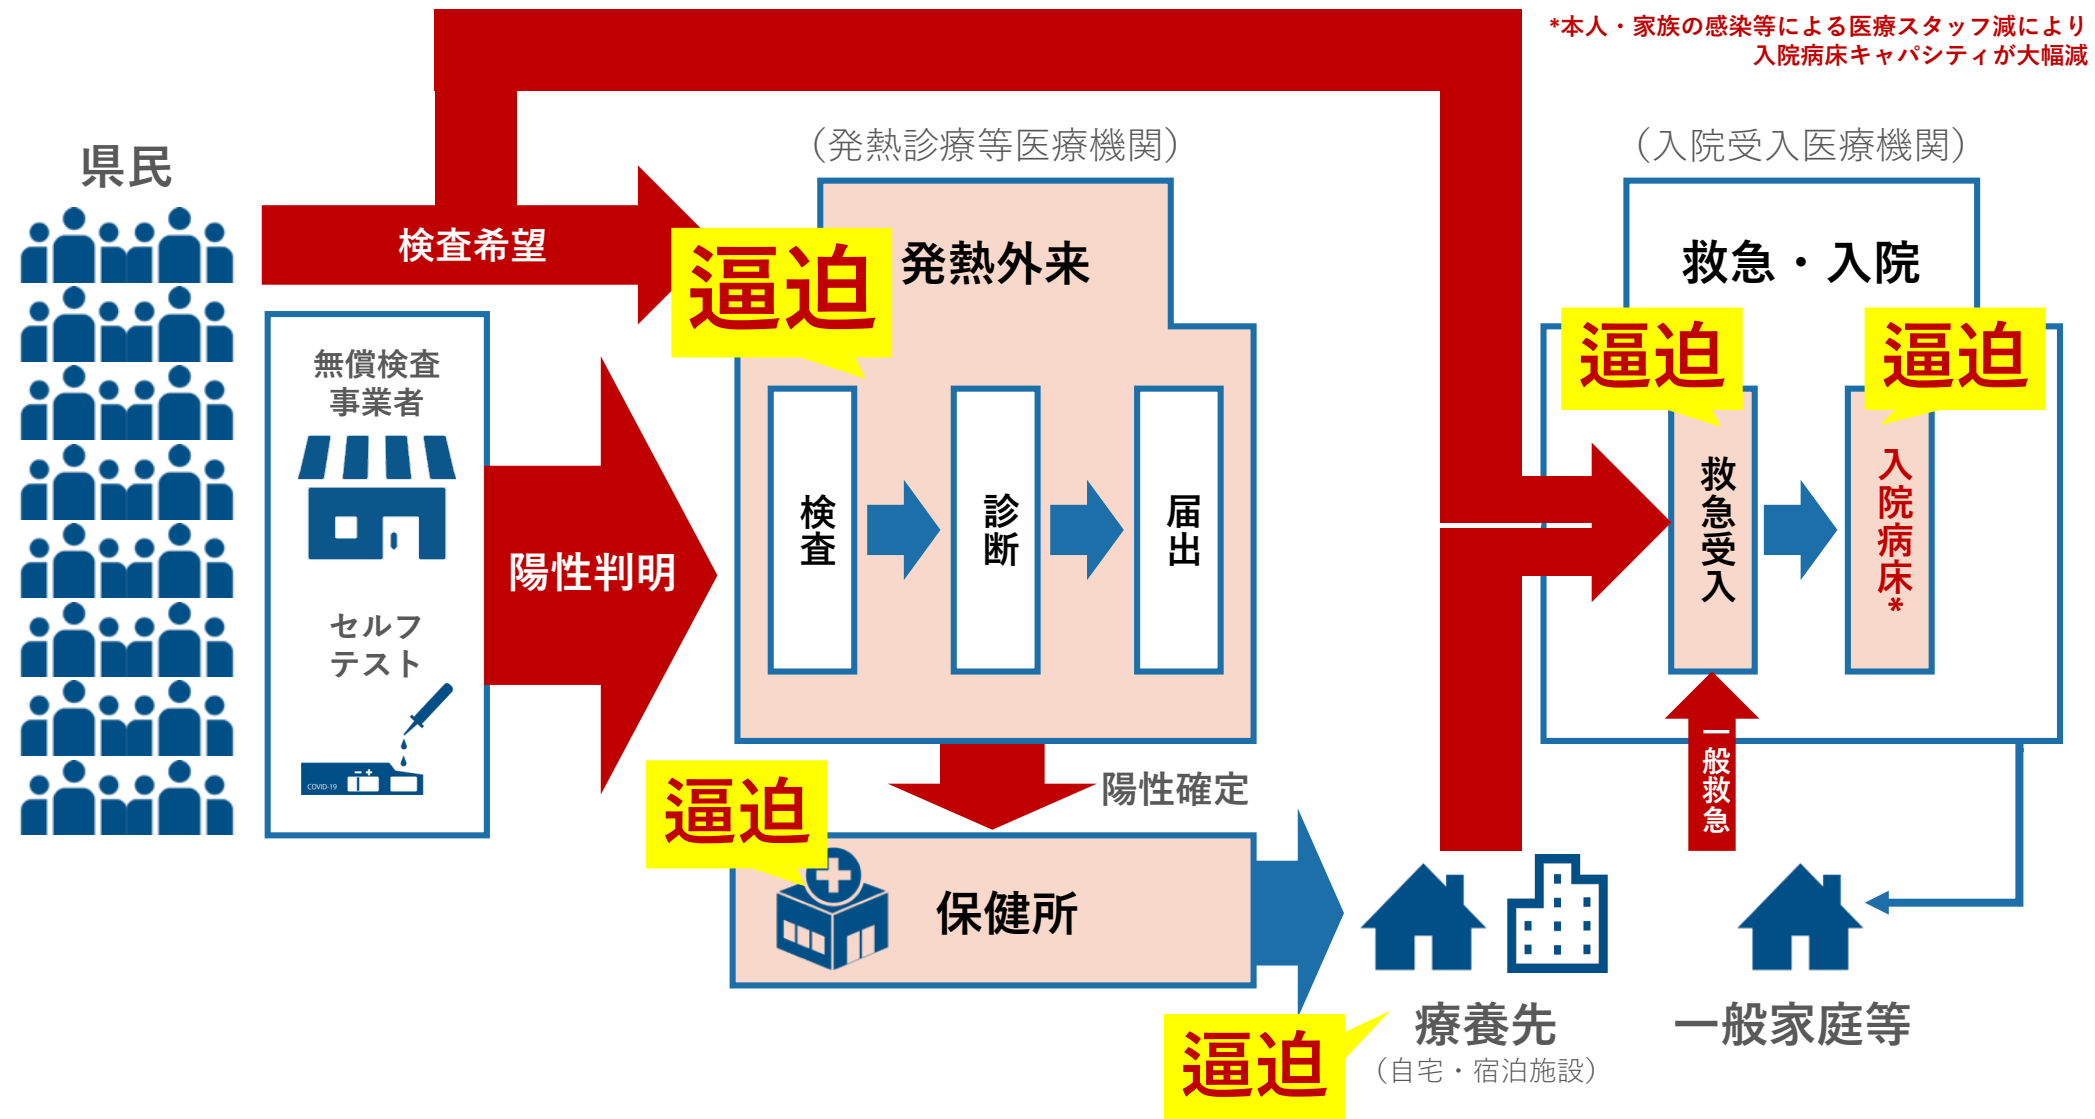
*本人・家族の感染等による医療スタッフ減により入院病床キャパシティが大幅減

県民

検査希望

（発熱診療等医療機関）

逼迫

発熱外来

無償検査事業者

セルフテスト

COVID-19

陽性判明

検査

診断

届出

（入院受入医療機関）

救急・入院

逼迫

逼迫

救急受入

入院病床*

一般救急

逼迫

陽性確定

保健所

逼迫

療養先

（自宅・宿泊施設）

一般家庭等